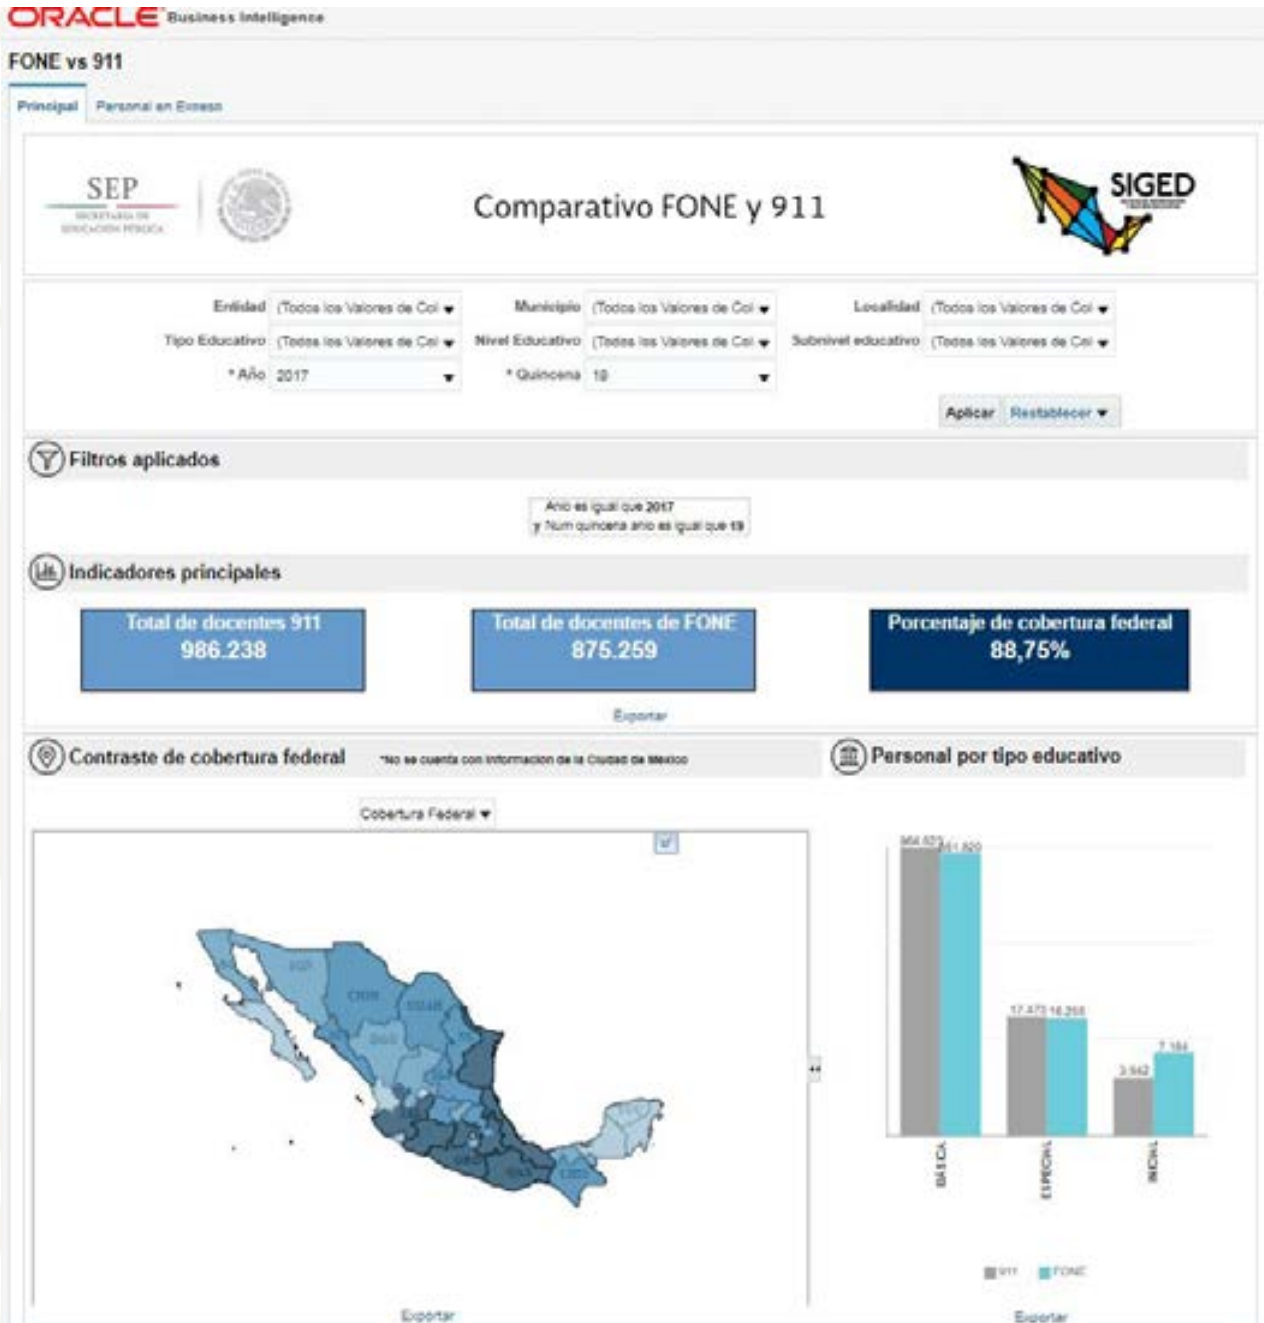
ORACLE Business Intelligence

FONE vs 911

Principal Personal en Exceso

SEP SECRETARÍA DE EDUCACIÓN PÚBLICA

Comparativo FONE y 911

SIGED

Entidad (Todos los Valores de Col
Municipio (Todos los Valores de Col
Localidad (Todos los Valores de Col
Tipo Educativo (Todos los Valores de Col
Nivel Educativo (Todos los Valores de Col
Subnivel educativo (Todos los Valores de Col
* Año 2017
* Quincena 19

Aplicar Restablecer

Filtros aplicados

Año es igual que 2017
y Num quincena año es igual que 19

Indicadores principales

Total de docentes 911
986.238

Total de docentes de FONE
875.259

Porcentaje de cobertura federal
88,75%

Exportar

Contraste de cobertura federal *No se cuenta con informacion de la Ciudad de Mexico

Personal por tipo educativo

Cobertura Federal

964.823 851.820

17.473 16.255

3.942 7.184

BÁSICA ESPECIAL INICIAL

911 FONE

Exportar

Exportar